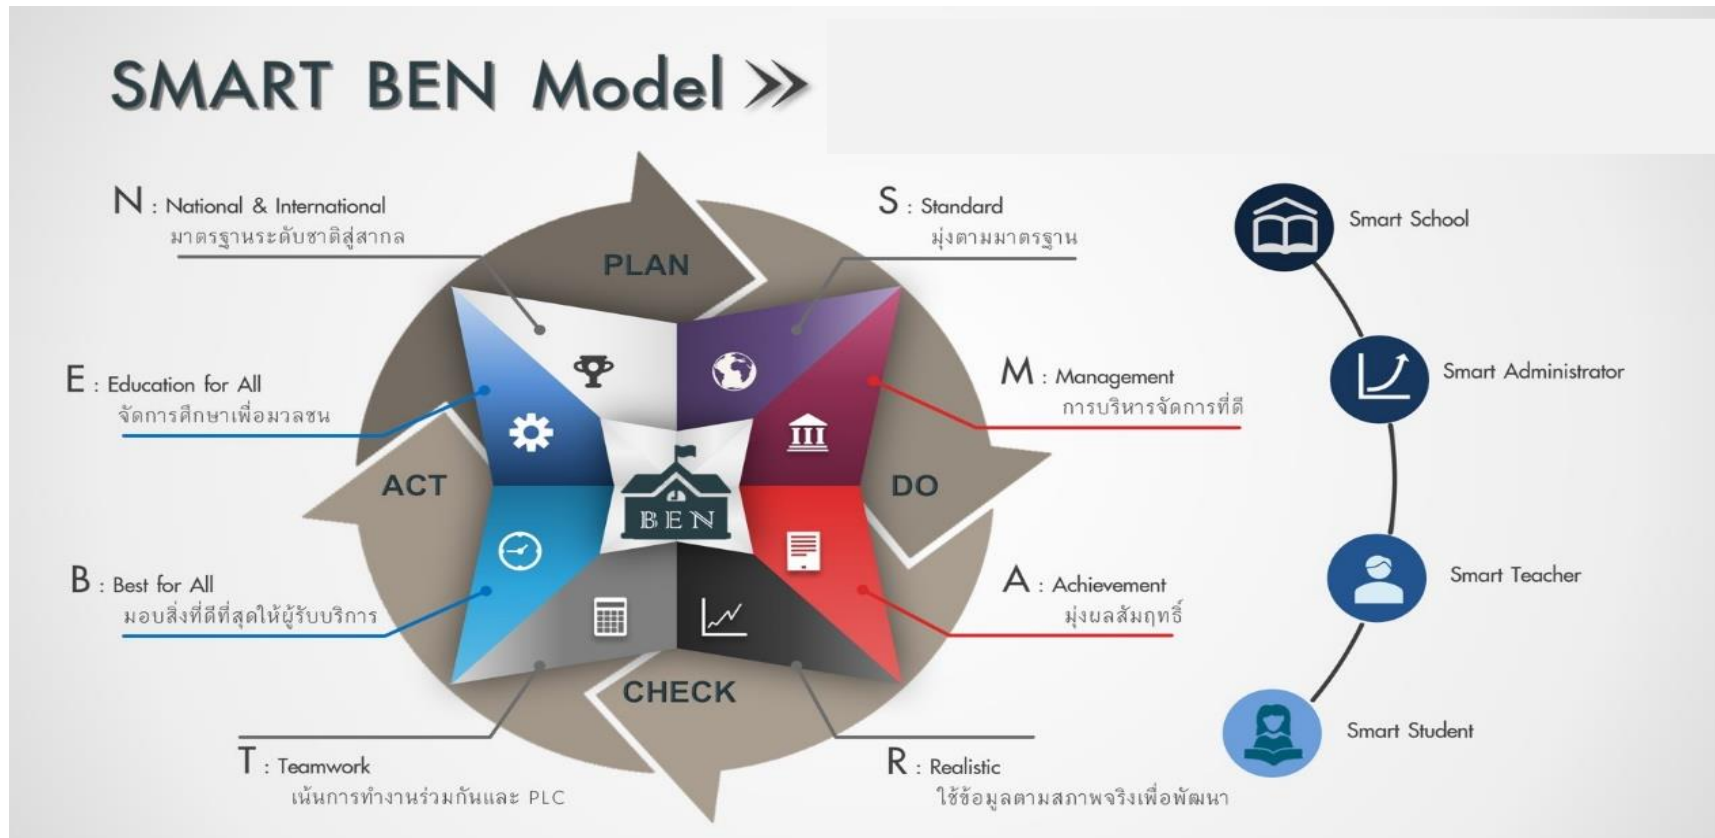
SMART BEN Model »

N : National & International
มาตรฐานระดับชาติสู่สากล

S : Standard
มุ่งตามมาตรฐาน

PLAN

E : Education for All
จัดการศึกษาเพื่อมวลชน

M : Management
การบริหารจัดการที่ดี

ACT

BEN

DO

B : Best for All
มอบสิ่งที่ดีที่สุดให้ผู้รับบริการ

A : Achievement
มุ่งผลสัมฤทธิ์

CHECK

T : Teamwork
เน้นการทำงานร่วมกันและ PLC

R : Realistic
ใช้ข้อมูลตามสภาพจริงเพื่อพัฒนา

Smart School

Smart Administrator

Smart Teacher

Smart Student